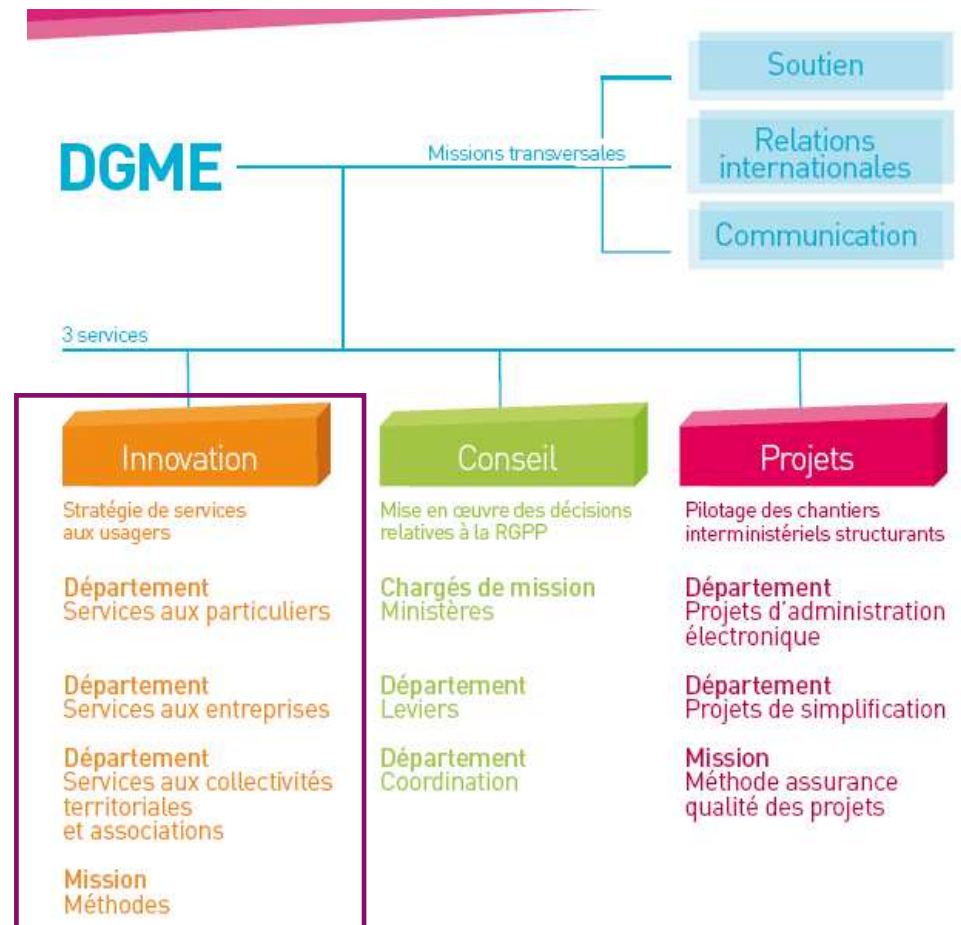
DGME

Missions transversales

Soutien

Relations internationales

Communication

3 services

Innovation

Stratégie de services aux usagers

Département
Services aux particuliers

Département
Services aux entreprises

Département
Services aux collectivités territoriales et associations

Mission
Méthodes

Conseil

Mise en œuvre des décisions relatives à la RGPP

Chargés de mission
Ministères

Département
Leviers

Département
Coordination

Projets

Pilotage des chantiers interministériels structurants

Département
Projets d'administration électronique

Département
Projets de simplification

Mission
Méthode assurance qualité des projets